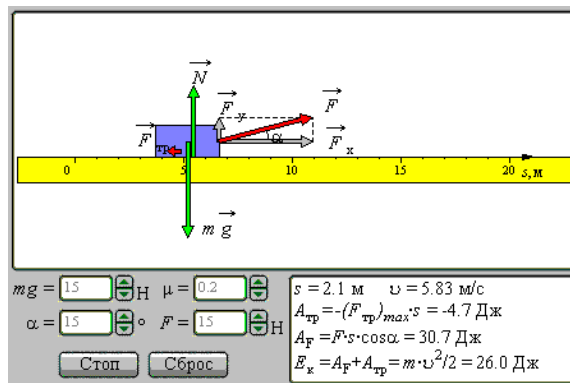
$\vec{N}$

$\vec{F}_y$

$\vec{F}$

$\vec{F}_{тр}$

α

$\vec{F}_x$

0

5

10

15

20

$s$, м

$m\,\vec{g}$

$mg$ = 15 Н   μ = 0.2

α = 15 °   $F$ = 15 Н

Стоп   Сброс

$s$ = 2.1 м   $\upsilon$ = 5.83 м/с

$A_{тр} = -(F_{тр})_{max} \cdot s$ = -4.7 Дж

$A_F = F \cdot s \cdot \cos\alpha$ = 30.7 Дж

$E_к = A_F + A_{тр} = m \cdot \upsilon^2/2$ = 26.0 Дж